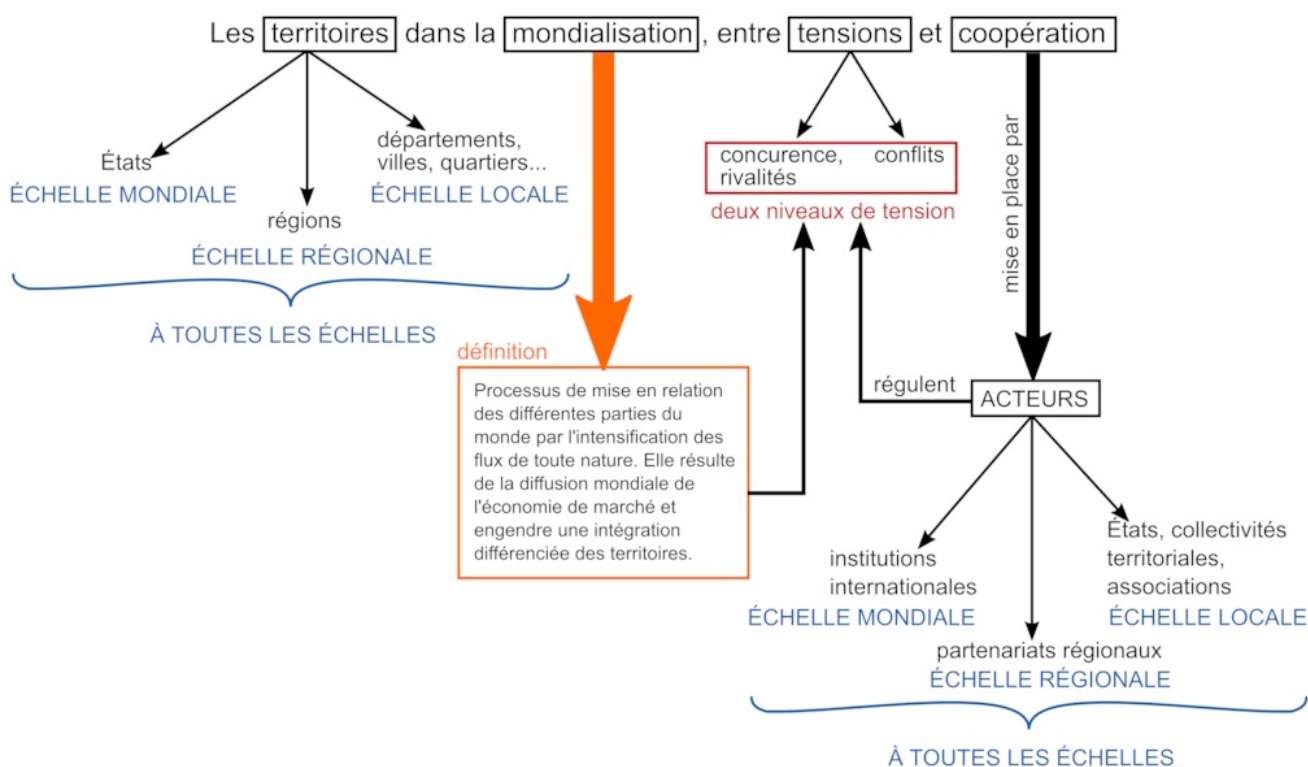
Les territoires dans la mondialisation, entre tensions et coopération

États
ÉCHELLE MONDIALE

régions

départements, villes, quartiers...
ÉCHELLE LOCALE

ÉCHELLE RÉGIONALE

À TOUTES LES ÉCHELLES

définition

Processus de mise en relation des différentes parties du monde par l'intensification des flux de toute nature. Elle résulte de la diffusion mondiale de l'économie de marché et engendre une intégration différenciée des territoires.

concurence, conflits
rivalités

deux niveaux de tension

mise en place par

régulent

ACTEURS

institutions internationales
ÉCHELLE MONDIALE

États, collectivités territoriales, associations
ÉCHELLE LOCALE

partenariats régionaux
ÉCHELLE RÉGIONALE

À TOUTES LES ÉCHELLES